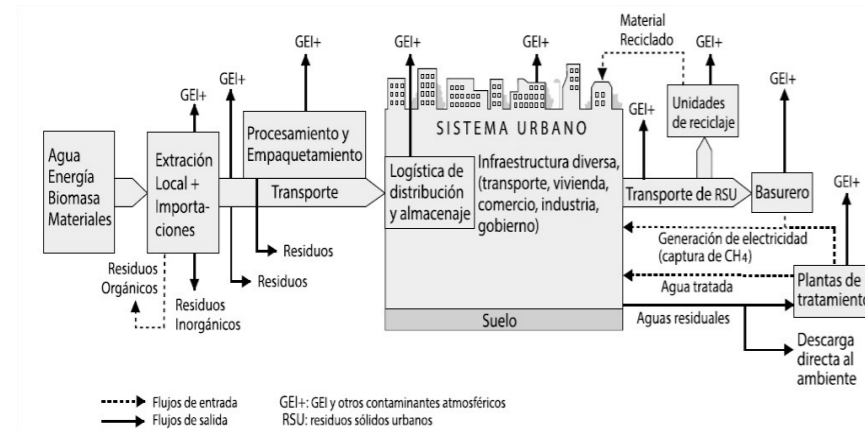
GEI+
GEI+
GEI+
GEI+
Material Reciclado
GEI+
GEI+
GEI+
GEI+

Agua Energía Biomasa Materiales

Extración Local + Importaciones

Procesamiento y Empaquetamiento

Transporte

SISTEMA URBANO

Logística de distribución y almacenaje

Infraestructura diversa, (transporte, vivienda, comercio, industria, gobierno)

Unidades de reciclaje

Transporte de RSU

Basurero

Residuos
Residuos
Residuos Orgánicos
Residuos Inorgánicos

Generación de electricidad (captura de $CH_4$)

Agua tratada

Plantas de tratamient

Suelo

Aguas residuales

Descarga directa al ambiente

Flujos de entrada
Flujos de salida
GEI+: GEI y otros contaminantes atmosféricos
RSU: residuos sólidos urbanos